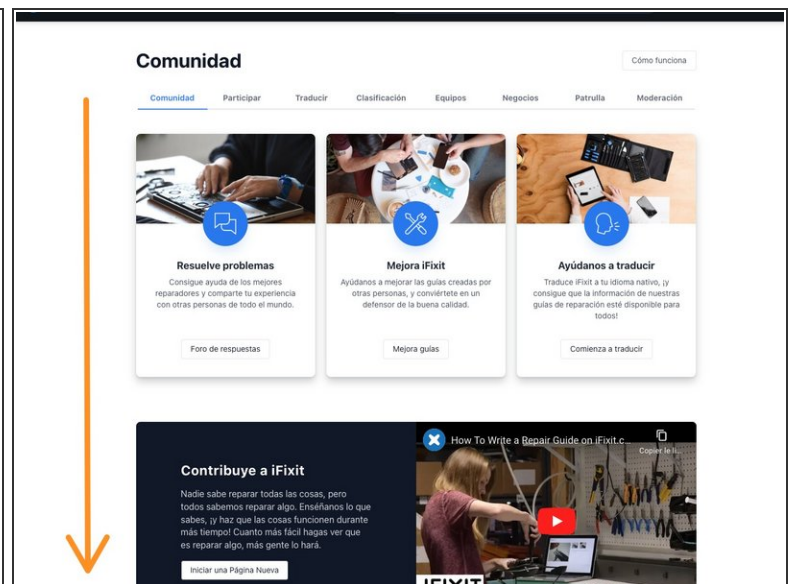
Comunidad

Cómo funciona

Comunidad Participar Traducir Clasificación Equipos Negocios Patrulla Moderación

Resuelve problemas

Consigue ayuda de los mejores reparadores y comparte tu experiencia con otras personas de todo el mundo.

Foro de respuestas

Mejora iFixit

Ayúdanos a mejorar las guías creadas por otras personas, y conviértete en un defensor de la buena calidad.

Mejora guías

Ayúdanos a traducir

Traduce iFixit a tu idioma nativo, ¡y consigue que la información de nuestras guías de reparación esté disponible para todos!

Comienza a traducir

Contribuye a iFixit

Nadie sabe reparar todas las cosas, pero todos sabemos reparar algo. Enséñanos lo que sabes, ¡y haz que las cosas funcionen durante más tiempo! Cuanto más fácil hagas ver que es reparar algo, más gente lo hará.

Iniciar una Página Nueva

How To Write a Repair Guide on iFixit.c...

Copiar el li...

IFIXIT